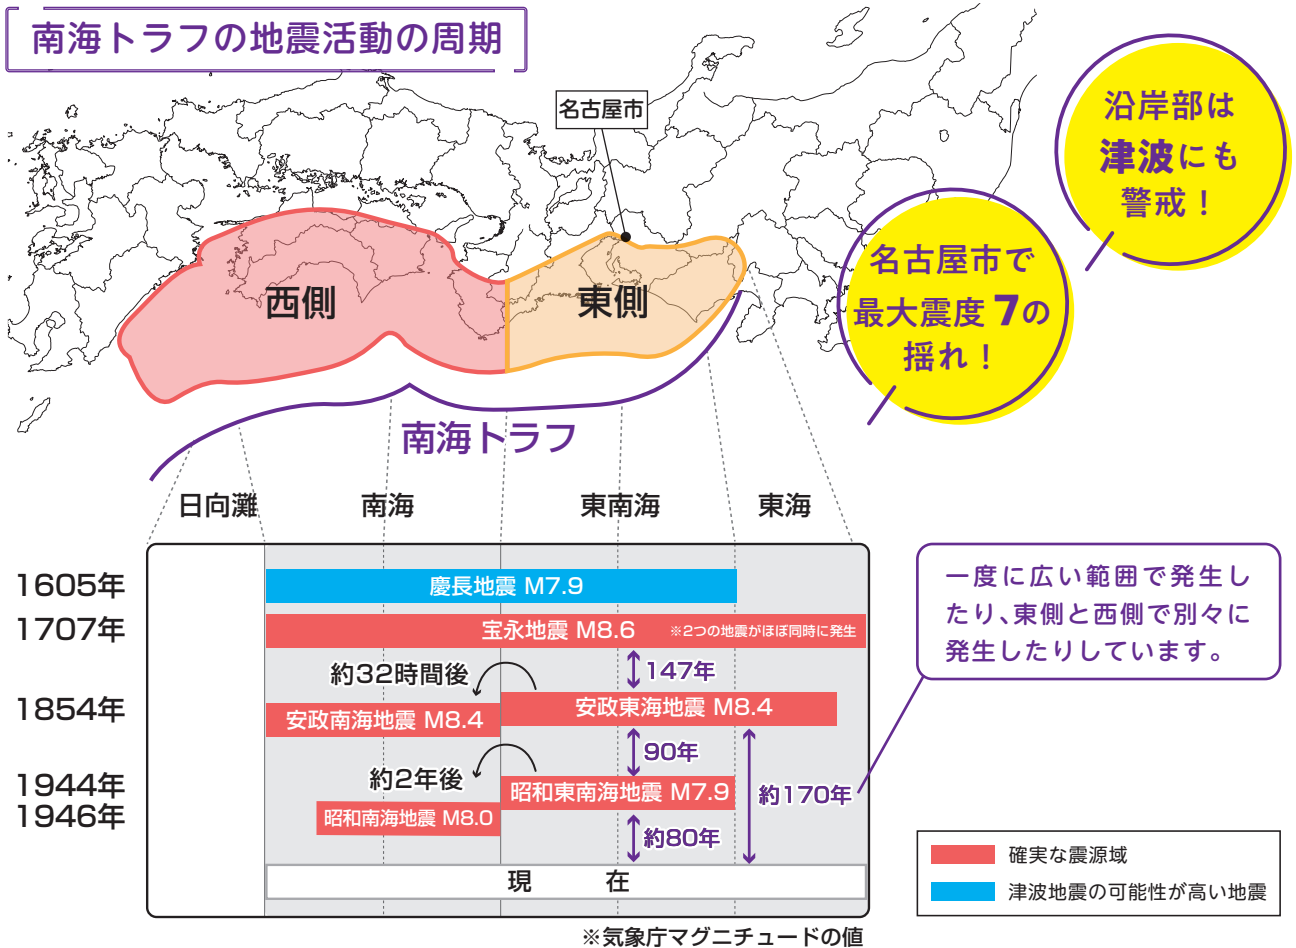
南海トラフの地震活動の周期

名古屋市

西側

東側

南海トラフ

沿岸部は津波にも警戒！

名古屋市で最大震度7の揺れ！

日向灘　南海　東南海　東海

1605年
1707年
1854年
1944年
1946年

慶長地震 M7.9

宝永地震 M8.6 ※2つの地震がほぼ同時に発生

約32時間後

147年

安政南海地震 M8.4

安政東海地震 M8.4

90年

約2年後

昭和東南海地震 M7.9

約170年

昭和南海地震 M8.0

約80年

現　在

一度に広い範囲で発生したり、東側と西側で別々に発生したりしています。

確実な震源域

津波地震の可能性が高い地震

※気象庁マグニチュードの値